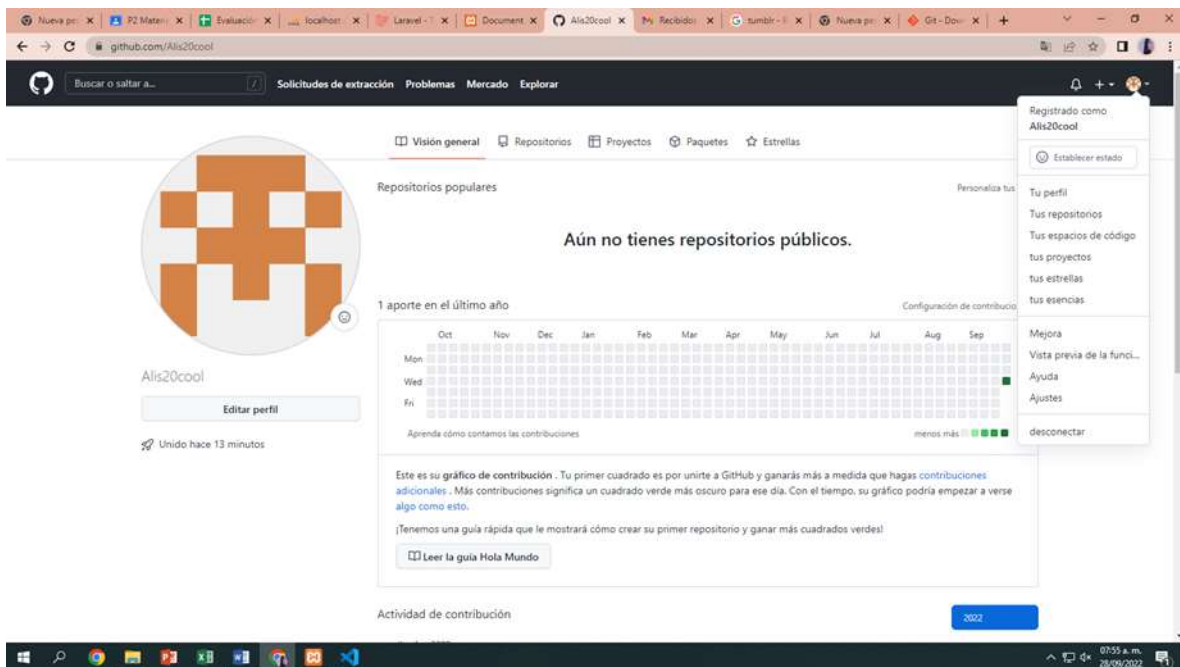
Nueva pe | P2 Materi | Evaluació | localhost | Laravel - | Document | Alis20cool | Recibidos | tumblr - | Nueva pe | Git - Dow | +

github.com/Alis20cool

Buscar o saltar a... / Solicitudes de extracción Problemas Mercado Explorar

Registrado como Alis20cool

Establecer estado

Tu perfil
Tus repositorios
Tus espacios de código
tus proyectos
tus estrellas
tus esencias

Mejora
Vista previa de la funci...
Ayuda
Ajustes

desconectar

Visión general Repositorios Proyectos Paquetes Estrellas

Repositorios populares Personaliza tus

Aún no tienes repositorios públicos.

1 aporte en el último año Configuración de contribució

Oct Nov Dec Jan Feb Mar Apr May Jun Jul Aug Sep

Mon
Wed
Fri

Aprenda cómo contamos las contribuciones menos más

Alis20cool

Editar perfil

Unido hace 13 minutos

Este es su gráfico de contribución . Tu primer cuadrado es por unirte a GitHub y ganarás más a medida que hagas contribuciones adicionales . Más contribuciones significa un cuadrado verde más oscuro para ese día. Con el tiempo, su gráfico podría empezar a verse algo como esto.

¡Tenemos una guía rápida que le mostrará cómo crear su primer repositorio y ganar más cuadrados verdes!

Leer la guía Hola Mundo

Actividad de contribución

2022

07:55 a. m. 28/09/2022